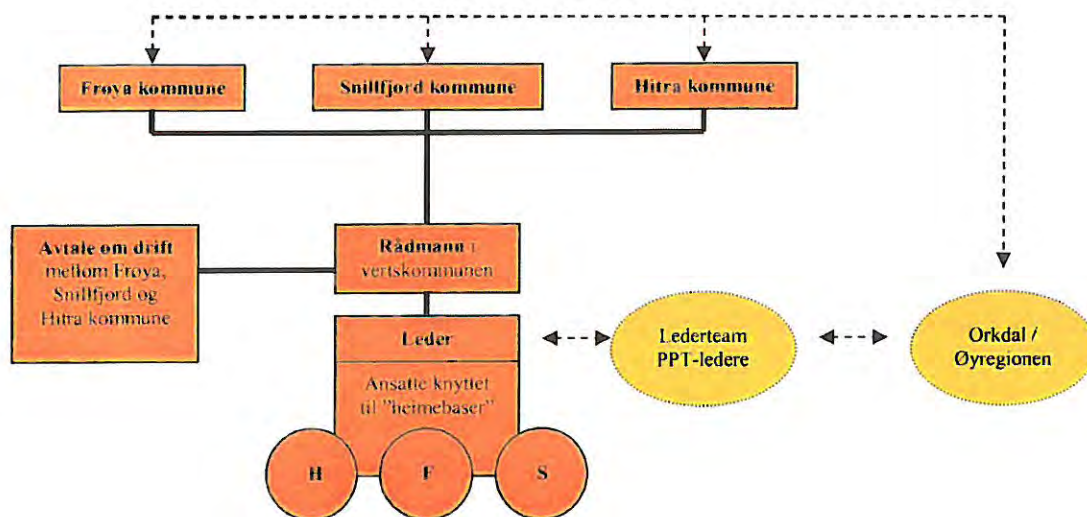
Frøya kommune

Snillfjord kommune

Hitra kommune

Avtale om drift mellom Frøya, Snillfjord og Hitra kommune

Rådmann i vertskommunen

Leder

Ansatte knyttet til "heimebaser"

H

F

S

Lederteam PPT-ledere

Orkdal / Øyregionen